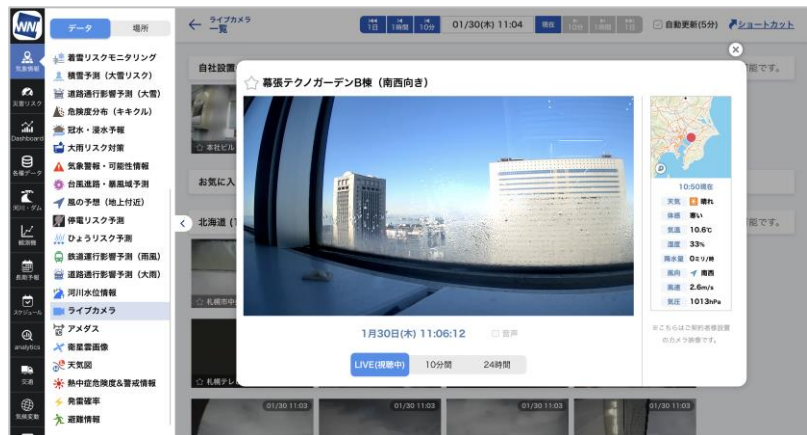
WNI

データ
場所

着雪リスクモニタリング
積雪予測（大雪リスク）
道路通行影響予測（大雪）
危険度分布（キキクル）
冠水・浸水予報
大雨リスク対策
気象警報・可能性情報
台風進路・暴風域予測
風の予想（地上付近）
停電リスク予測
ひょうリスク予測
鉄道運行影響予測（雨風）
道路通行影響予測（大雨）
河川水位情報
ライブカメラ
アメダス
衛星雲画像
天気図
熱中症危険度&警戒情報
発雷確率
避難情報

気象情報
災害リスク
Dashboard
各種データ
河川・ダム
観測値
長期予報
スケジュール
analytics
交通
気候変動

← ライブカメラ 一覧

1日 1時間 10分 01/30(木) 11:04 現在 10分 1時間 1日

自動更新(5分) ショートカット

自社設置
本社ビル
お気に入
北海道（
札幌市中
札幌テレ

能です。
能です。

幕張テクノガーデンB棟（南西向き）

1月30日(木) 11:06:12
音声
LIVE(視聴中) 10分間 24時間

10:50現在
天気 晴れ
体感 寒い
気温 10.6℃
湿度 33%
降水量 0ミリ/時
風向 南西
風速 2.6m/s
気圧 1013hPa

※こちらはご契約者様設置のカメラ映像です。

01/30 11:03
01/30 11:03
01/30 11:03
01/30 11:03
01/30 11:03